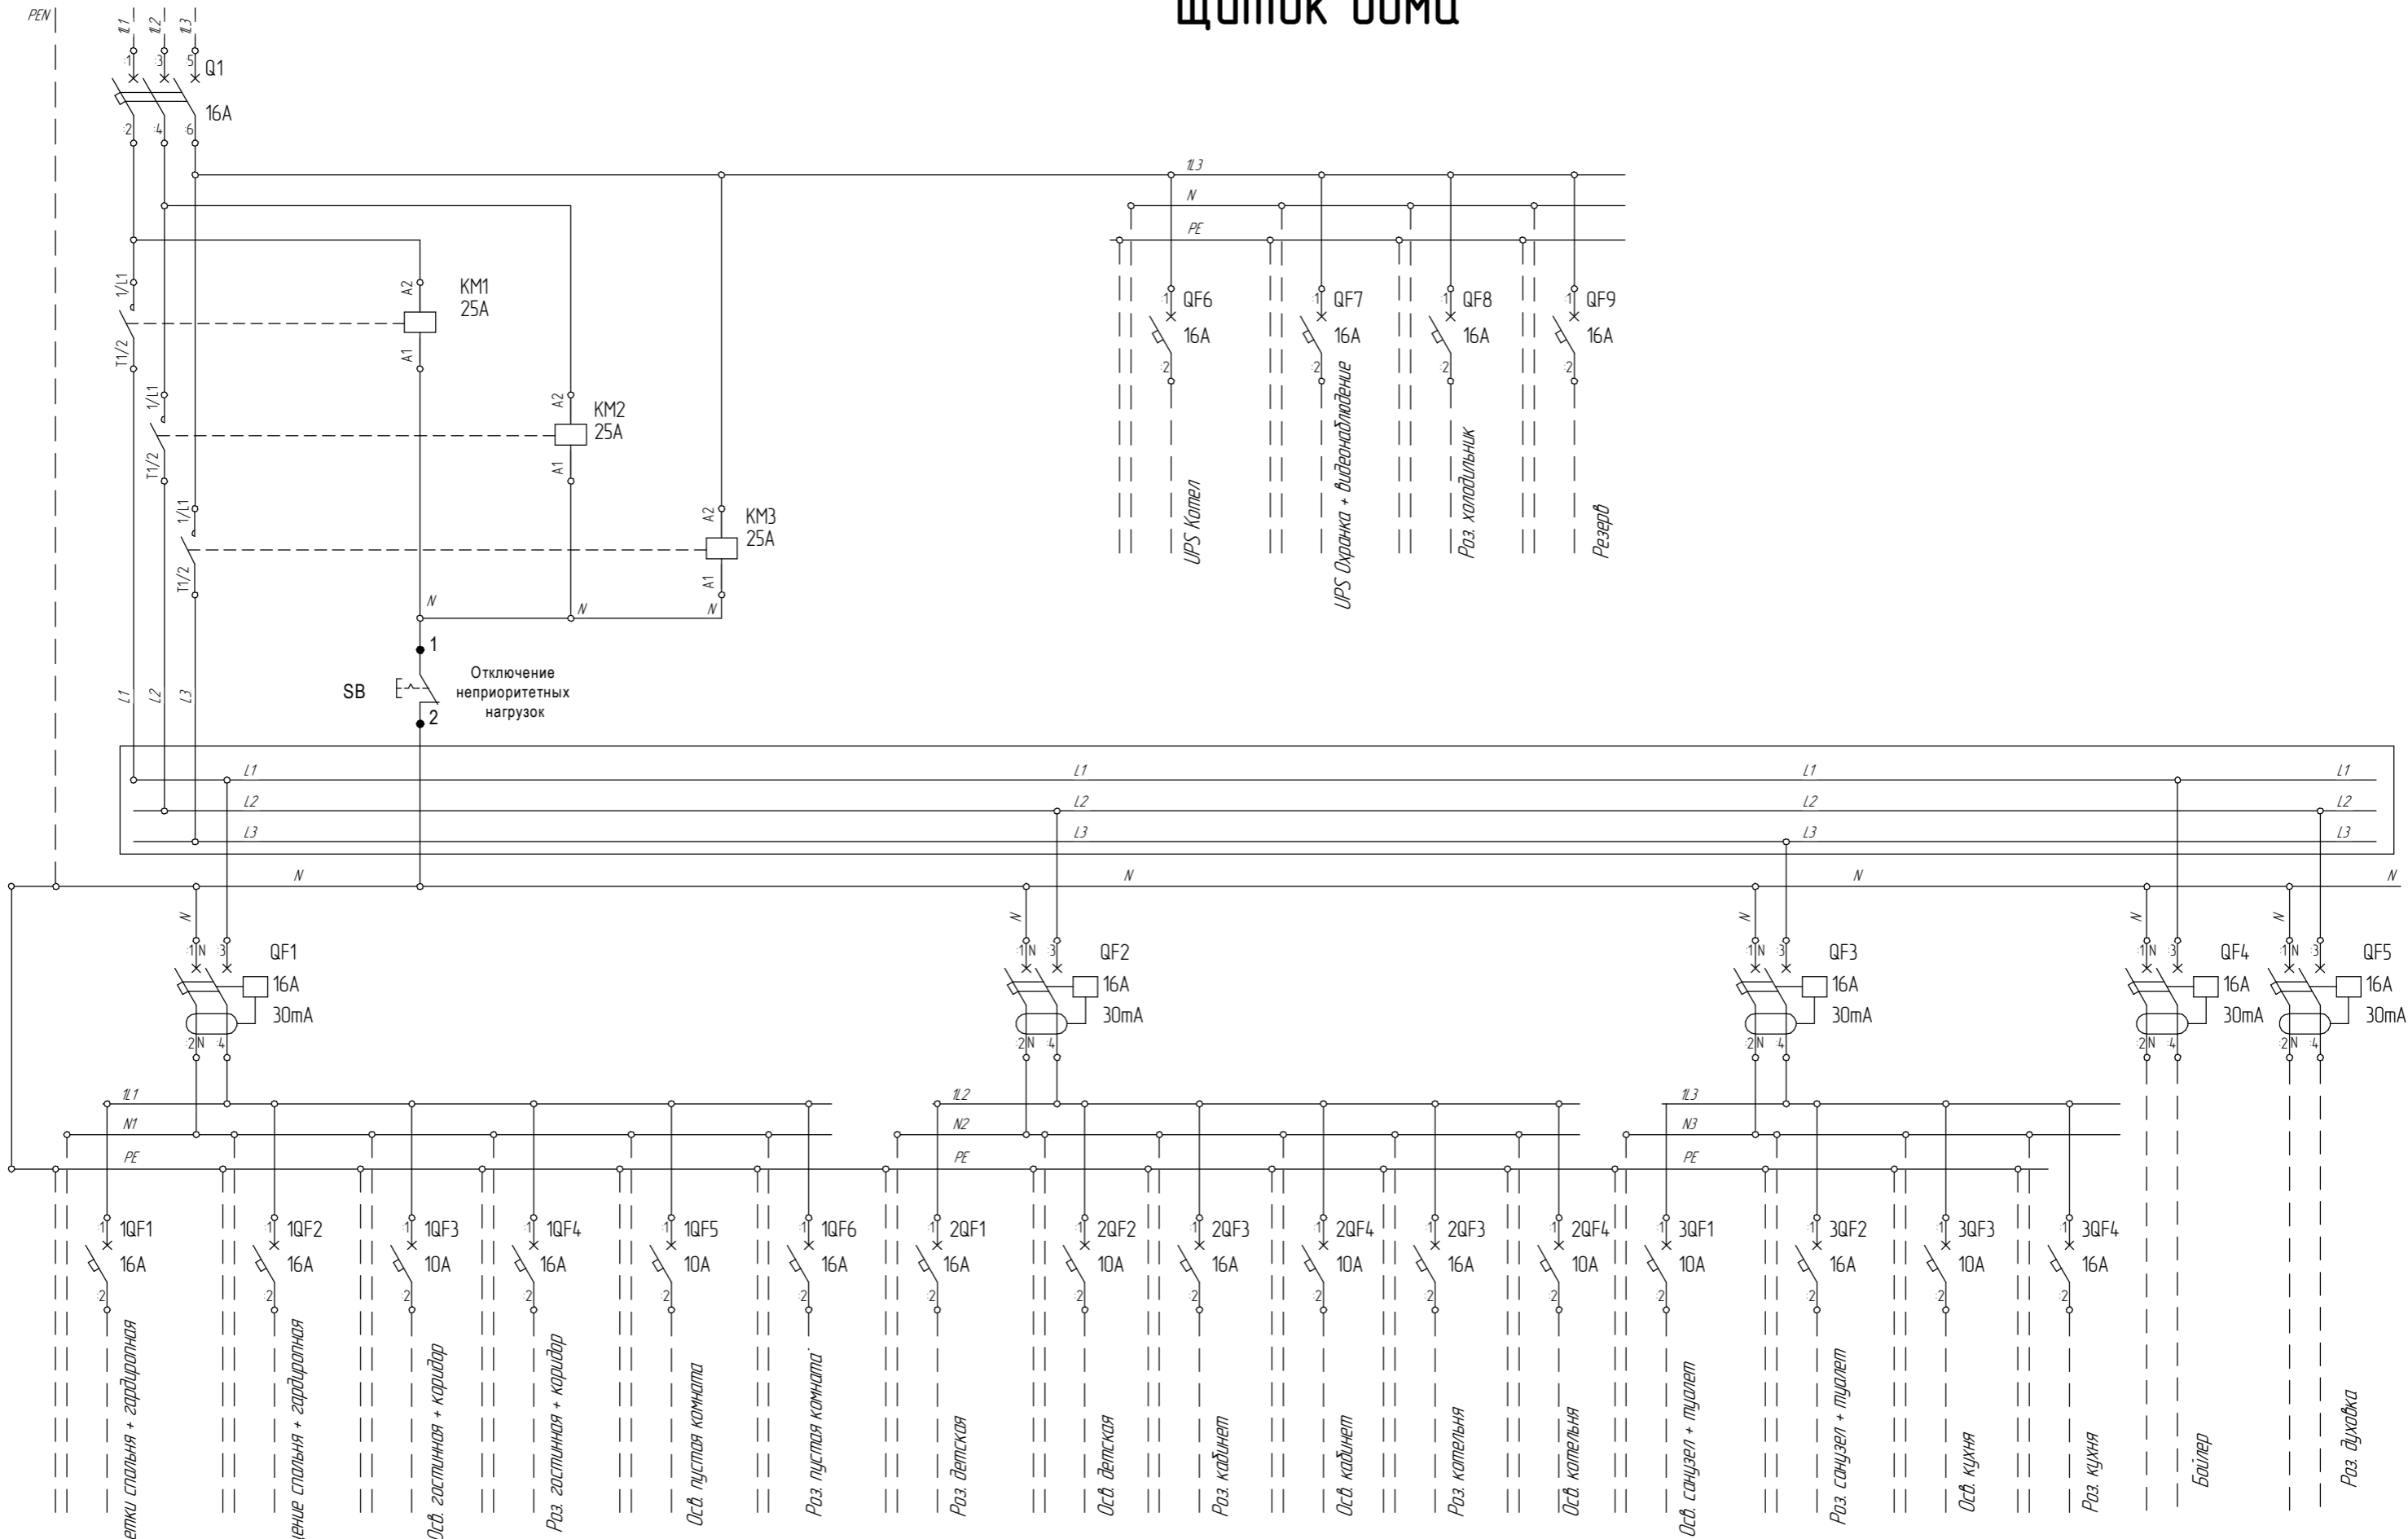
щиток дома

PEN

1L1 1L2 1L3

1 3 5 Q1
16A
2 4 6

1L3
N
PE

1 QF6 16A 2
1 QF7 16A 2
1 QF8 16A 2
1 QF9 16A 2

UPS Котел
UPS Охранка + видеонаблюдение
Роз. холодильник
Резерв

1/L1
T1/2
A2 KM1 25A A1

1/L1
T1/2
A2 KM2 25A A1

1/L1
T1/2
A2 KM3 25A A1

N N N

1
SB
Отключение неприоритетных нагрузок
2

L1 L2 L3

L1 L2 L3
L1 L2 L3
L1 L2 L3
L1 L2 L3

N N N N

N
1 N 3 QF1 16A 30mA 2 N 4
N
1 N 3 QF2 16A 30mA 2 N 4
N
1 N 3 QF3 16A 30mA 2 N 4
N
1 N 3 QF4 16A 30mA 2 N 4
N
1 N 3 QF5 16A 30mA 2 N 4

1L1
N1
PE

1L2
N2
PE

1L3
N3
PE

1 1QF1 16A 2
1 1QF2 16A 2
1 1QF3 10A 2
1 1QF4 16A 2
1 1QF5 10A 2
1 1QF6 16A 2
1 2QF1 16A 2
1 2QF2 10A 2
1 2QF3 16A 2
1 2QF4 10A 2
1 2QF3 16A 2
1 2QF4 10A 2
1 3QF1 10A 2
1 3QF2 16A 2
1 3QF3 10A 2
1 3QF4 16A 2

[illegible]етки спальня + гардеробная
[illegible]ение спальня + гардеробная
Осв. гостинная + коридор
Роз. гостинная + коридор
Осв. пустая комната
Роз. пустая комната
Роз. детская
Осв. детская
Роз. кабинет
Осв. кабинет
Роз. котельня
Осв. котельня
Осв. санузел + туалет
Роз. санузел + туалет
Осв. кухня
Роз. кухня
Бойлер
Роз. духовка